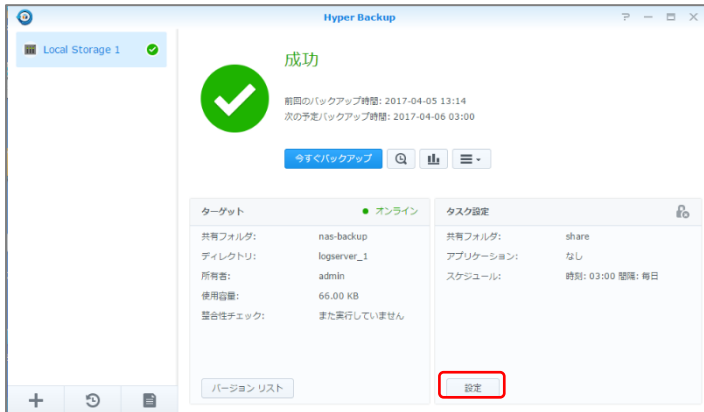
Hyper Backup

? — □ ✕

Local Storage 1

成功

前回のバックアップ時間: 2017-04-05 13:14
次の予定バックアップ時間: 2017-04-06 03:00

今すぐバックアップ

ターゲット

● オンライン

| | |
|---|---|
| 共有フォルダ: | nas-backup |
| ディレクトリ: | logserver_1 |
| 所有者: | admin |
| 使用容量: | 66.00 KB |
| 整合性チェック: | また実行していません |

バージョン リスト

タスク設定

| | |
|---|---|
| 共有フォルダ: | share |
| アプリケーション: | なし |
| スケジュール: | 時刻: 03:00 間隔: 毎日 |

設定